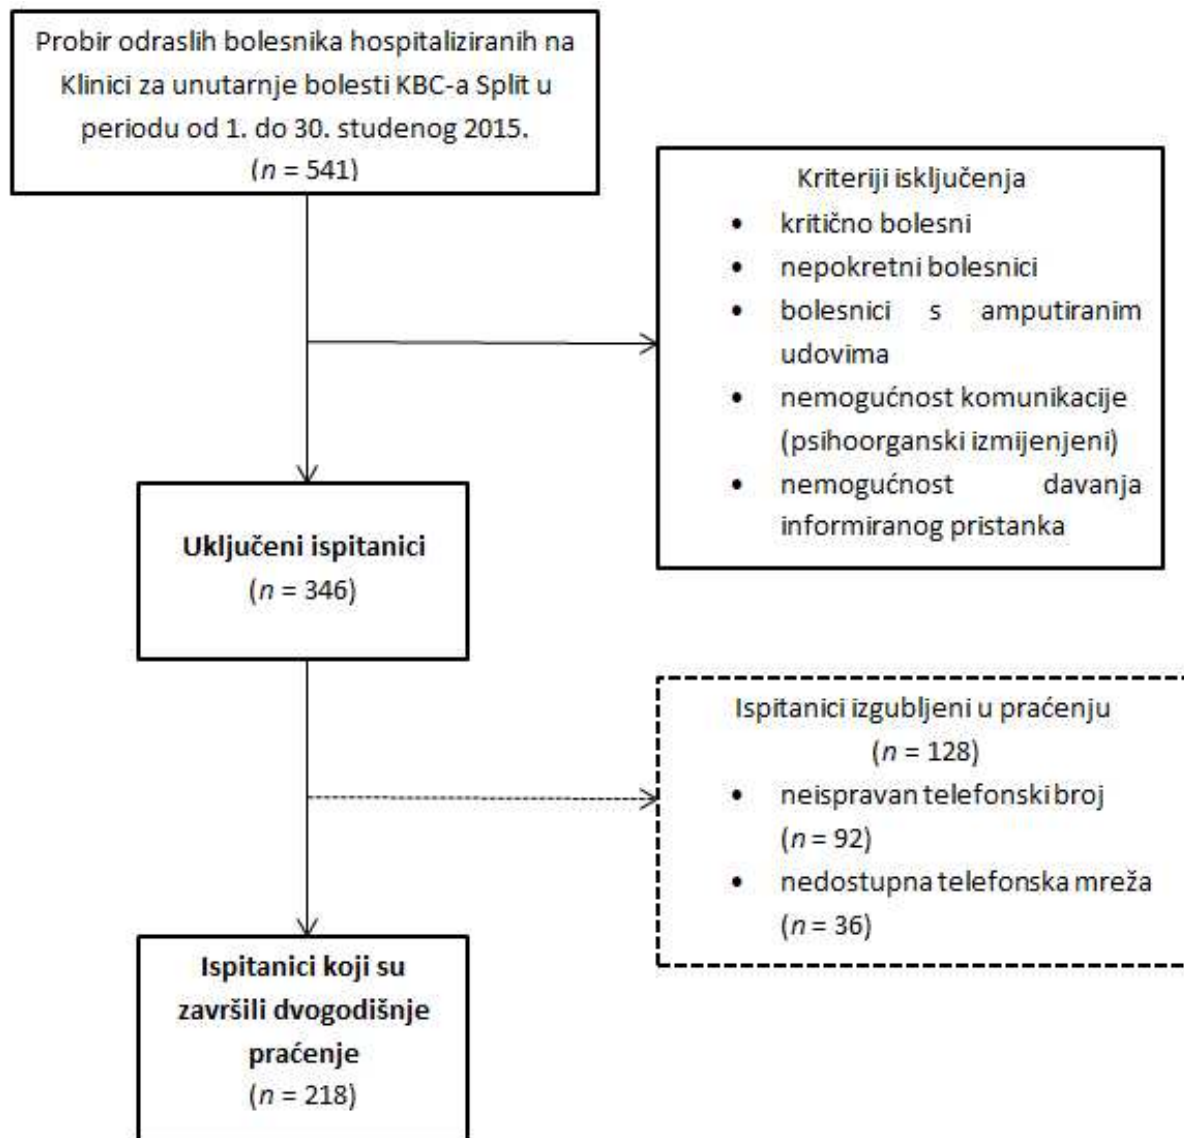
Probir odraslih bolesnika hospitaliziranih na Klinici za unutarnje bolesti KBC-a Split u periodu od 1. do 30. studenog 2015.
($n$ = 541)

Kriteriji isključenja
• kritično bolesni
• nepokretni bolesnici
• bolesnici s amputiranim udovima
• nemogućnost komunikacije (psihoorganski izmijenjeni)
• nemogućnost davanja informiranog pristanka

Uključeni ispitanici
($n$ = 346)

Ispitanici izgubljeni u praćenju
($n$ = 128)
• neispravan telefonski broj ($n$ = 92)
• nedostupna telefonska mreža ($n$ = 36)

Ispitanici koji su završili dvogodišnje praćenje
($n$ = 218)